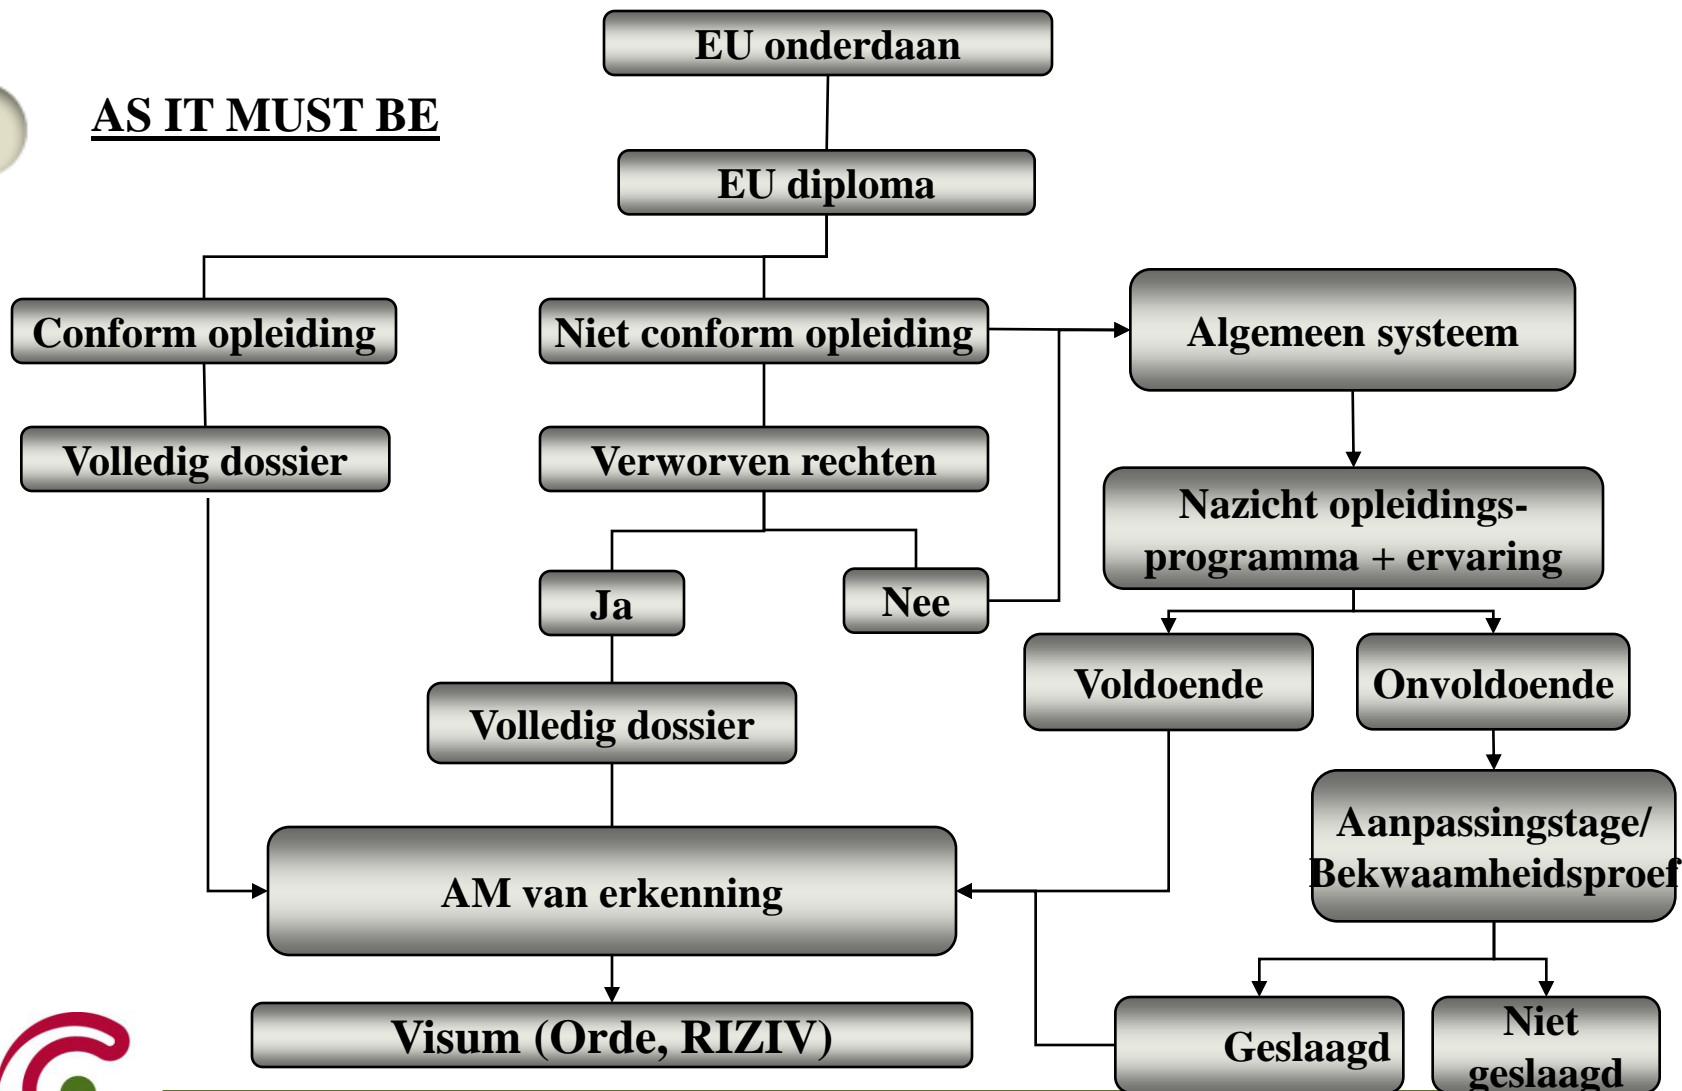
AS IT MUST BE

EU onderdaan

EU diploma

Conform opleiding

Niet conform opleiding

Algemeen systeem

Volledig dossier

Verworven rechten

Nazicht opleidingsprogramma + ervaring

Ja

Nee

Voldoende

Onvoldoende

Volledig dossier

Aanpassingstage/ Bekwaamheidsproef

AM van erkenning

Visum (Orde, RIZIV)

Geslaagd

Niet geslaagd